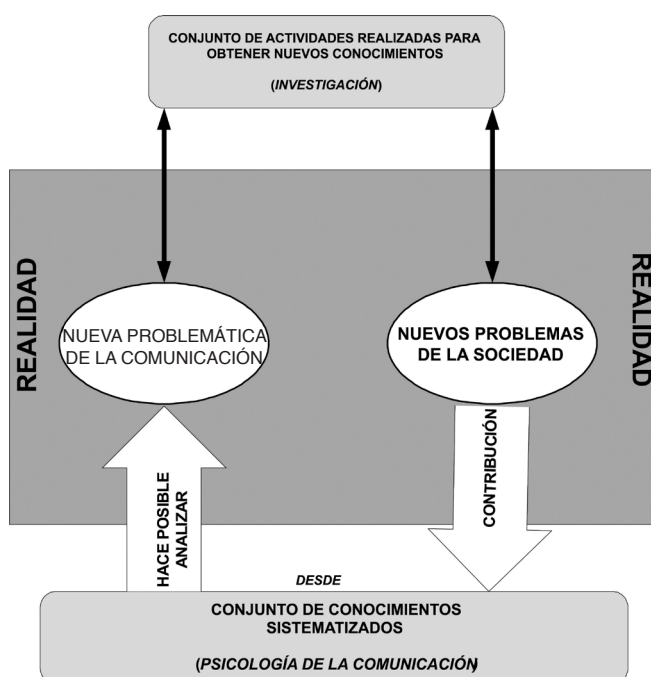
CONJUNTO DE ACTIVIDADES REALIZADAS PARA OBTENER NUEVOS CONOCIMIENTOS

(*INVESTIGACIÓN*)

REALIDAD

NUEVA PROBLEMÁTICA DE LA COMUNICACIÓN

NUEVOS PROBLEMAS DE LA SOCIEDAD

REALIDAD

HACE POSIBLE ANALIZAR

CONTRIBUCIÓN

DESDE

CONJUNTO DE CONOCIMIENTOS SISTEMATIZADOS

(*PSICOLOGÍA DE LA COMUNICACIÓN*)